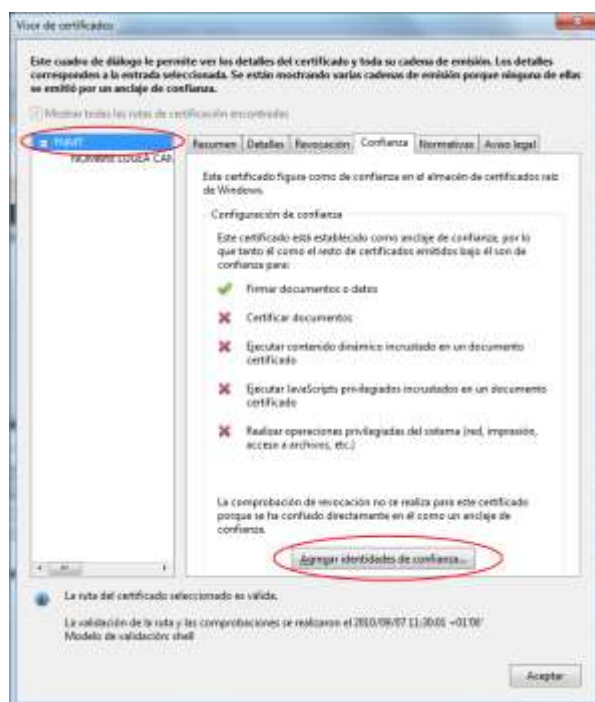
Visor de certificados

Este cuadro de diálogo le permite ver los detalles del certificado y toda su cadena de emisión. Los detalles corresponden a la entrada seleccionada. Se están mostrando varias cadenas de emisión porque ninguna de ellas se emitió por un anclaje de confianza.

Mostrar todas las rutas de certificación encontradas

FNMT
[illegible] CAN

Resumen | Detalles | Revocación | Confianza | Normativas | Aviso legal

Este certificado figura como de confianza en el almacén de certificados raíz de Windows.

Configuración de confianza

Este certificado está establecido como anclaje de confianza, por lo que tanto él como el resto de certificados emitidos bajo él son de confianza para:

Firmar documentos o datos

Certificar documentos

Ejecutar contenido dinámico incrustado en un documento certificado

Ejecutar JavaScripts privilegiados incrustados en un documento certificado

Realizar operaciones privilegiadas del sistema (red, impresión, acceso a archivos, etc.)

La comprobación de revocación no se realiza para este certificado porque se ha confiado directamente en él como un anclaje de confianza.

Agregar identidades de confianza...

La ruta del certificado seleccionado es válida.

La validación de la ruta y las comprobaciones se realizaron el 2010/09/07 11:30:01 +01'00'
Modelo de validación: shell

Aceptar